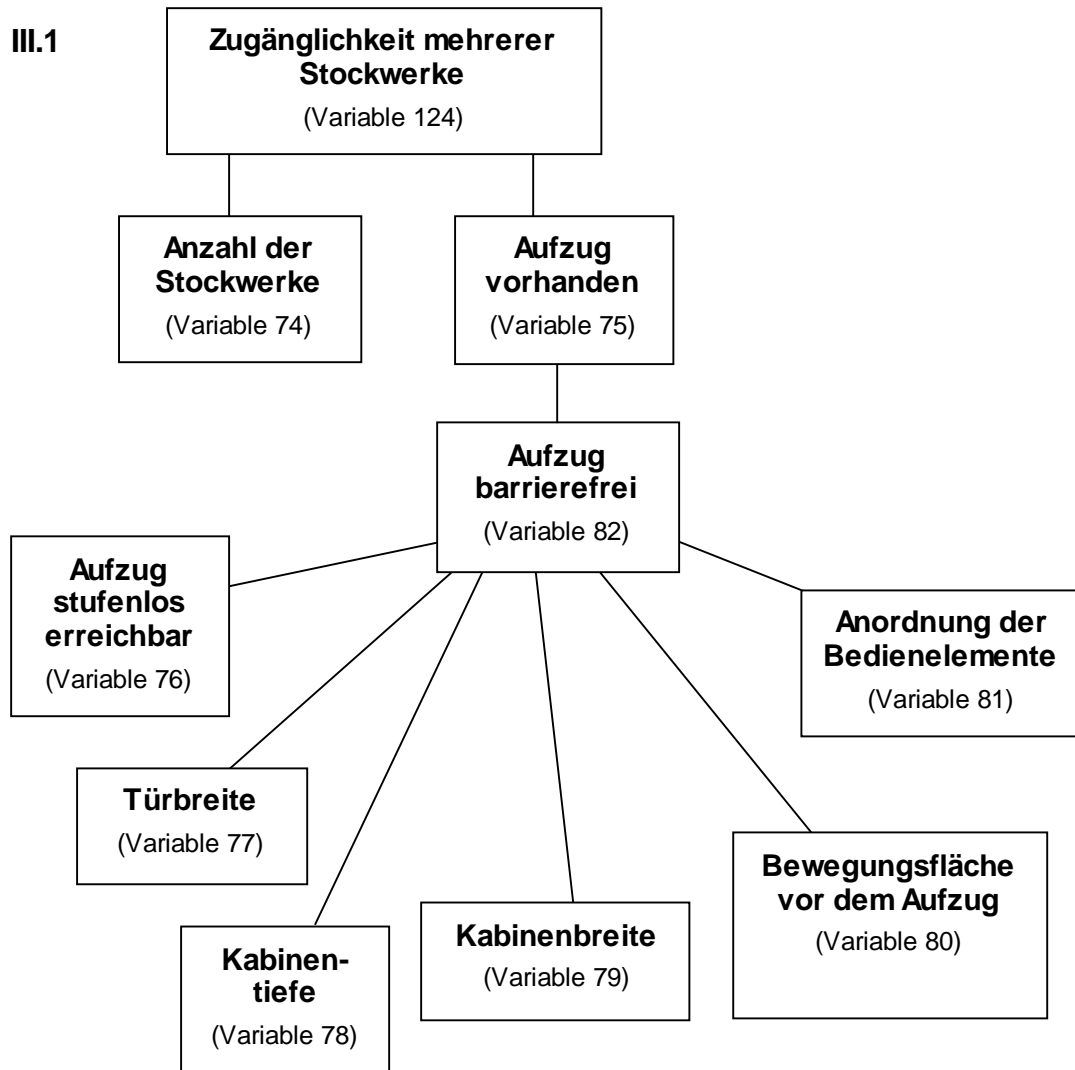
III.1

Zugänglichkeit mehrerer Stockwerke
(Variable 124)

Anzahl der Stockwerke
(Variable 74)

Aufzug vorhanden
(Variable 75)

Aufzug barrierefrei
(Variable 82)

Aufzug stufenlos erreichbar
(Variable 76)

Anordnung der Bedienelemente
(Variable 81)

Türbreite
(Variable 77)

Bewegungsfläche vor dem Aufzug
(Variable 80)

Kabinenbreite
(Variable 79)

Kabinen-tiefe
(Variable 78)